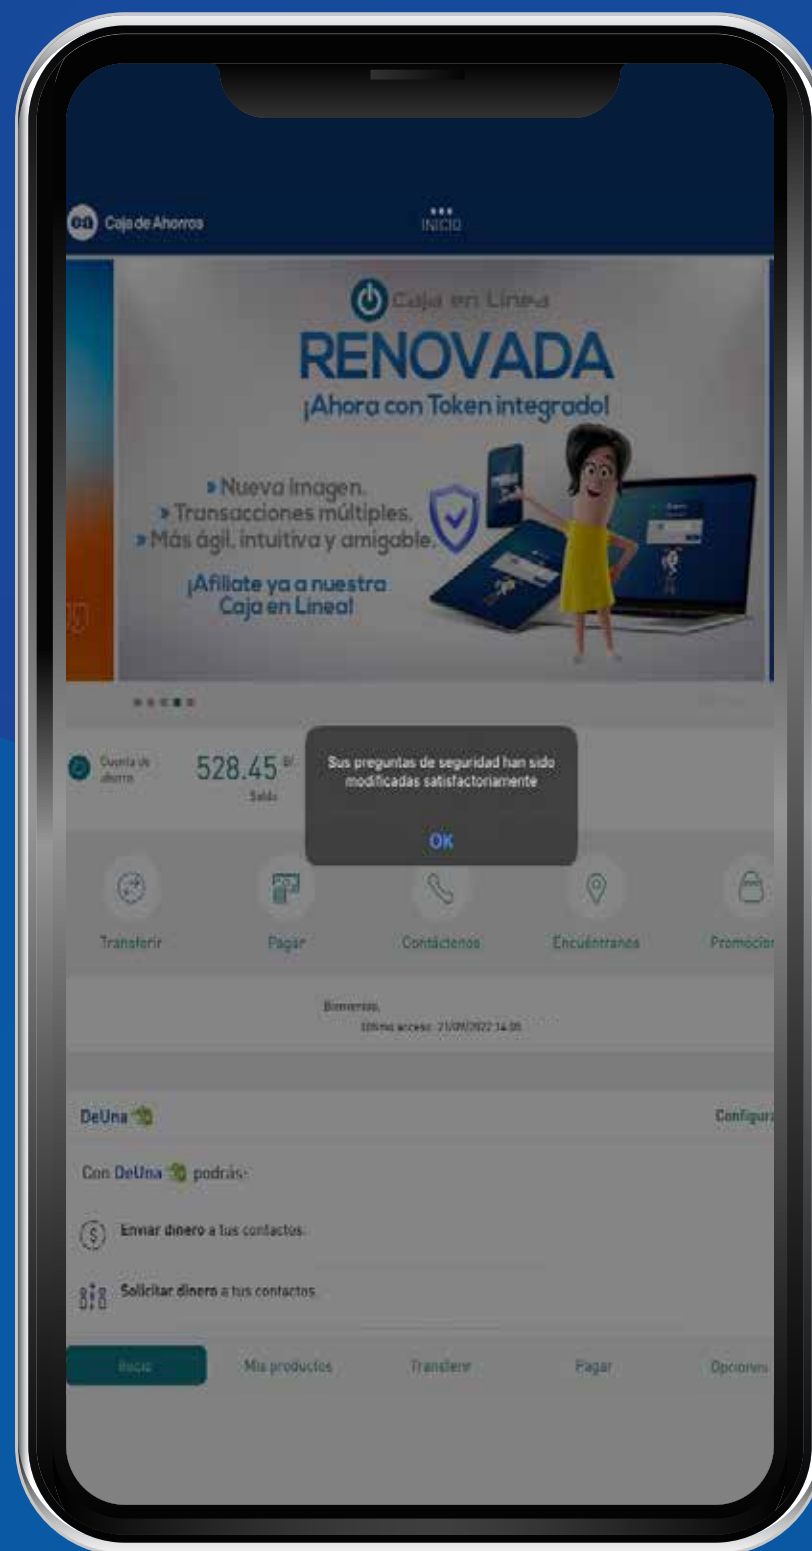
CA Caja de Ahorros

INICIO

Caja en Linea

RENOVADA

¡Ahora con Token integrado!

» Nueva imagen.
» Transacciones múltiples.
» Más ágil, intuitiva y amigable.

¡Afiliate ya a nuestra Caja en Linea!

Cuenta de ahorro

528.45 B/.

Saldo

Sus preguntas de seguridad han sido modificadas satisfactoriamente

OK

Transferir

Pagar

Contáctenos

Encuéntranos

Promocion

Bienvenido,

Último acceso: 21/09/2022 14:05

DeUna

Configura

Con DeUna podrás:

Enviar dinero a tus contactos.

Solicitar dinero a tus contactos.

Inicio

Mis productos

Transferir

Pagar

Opciones